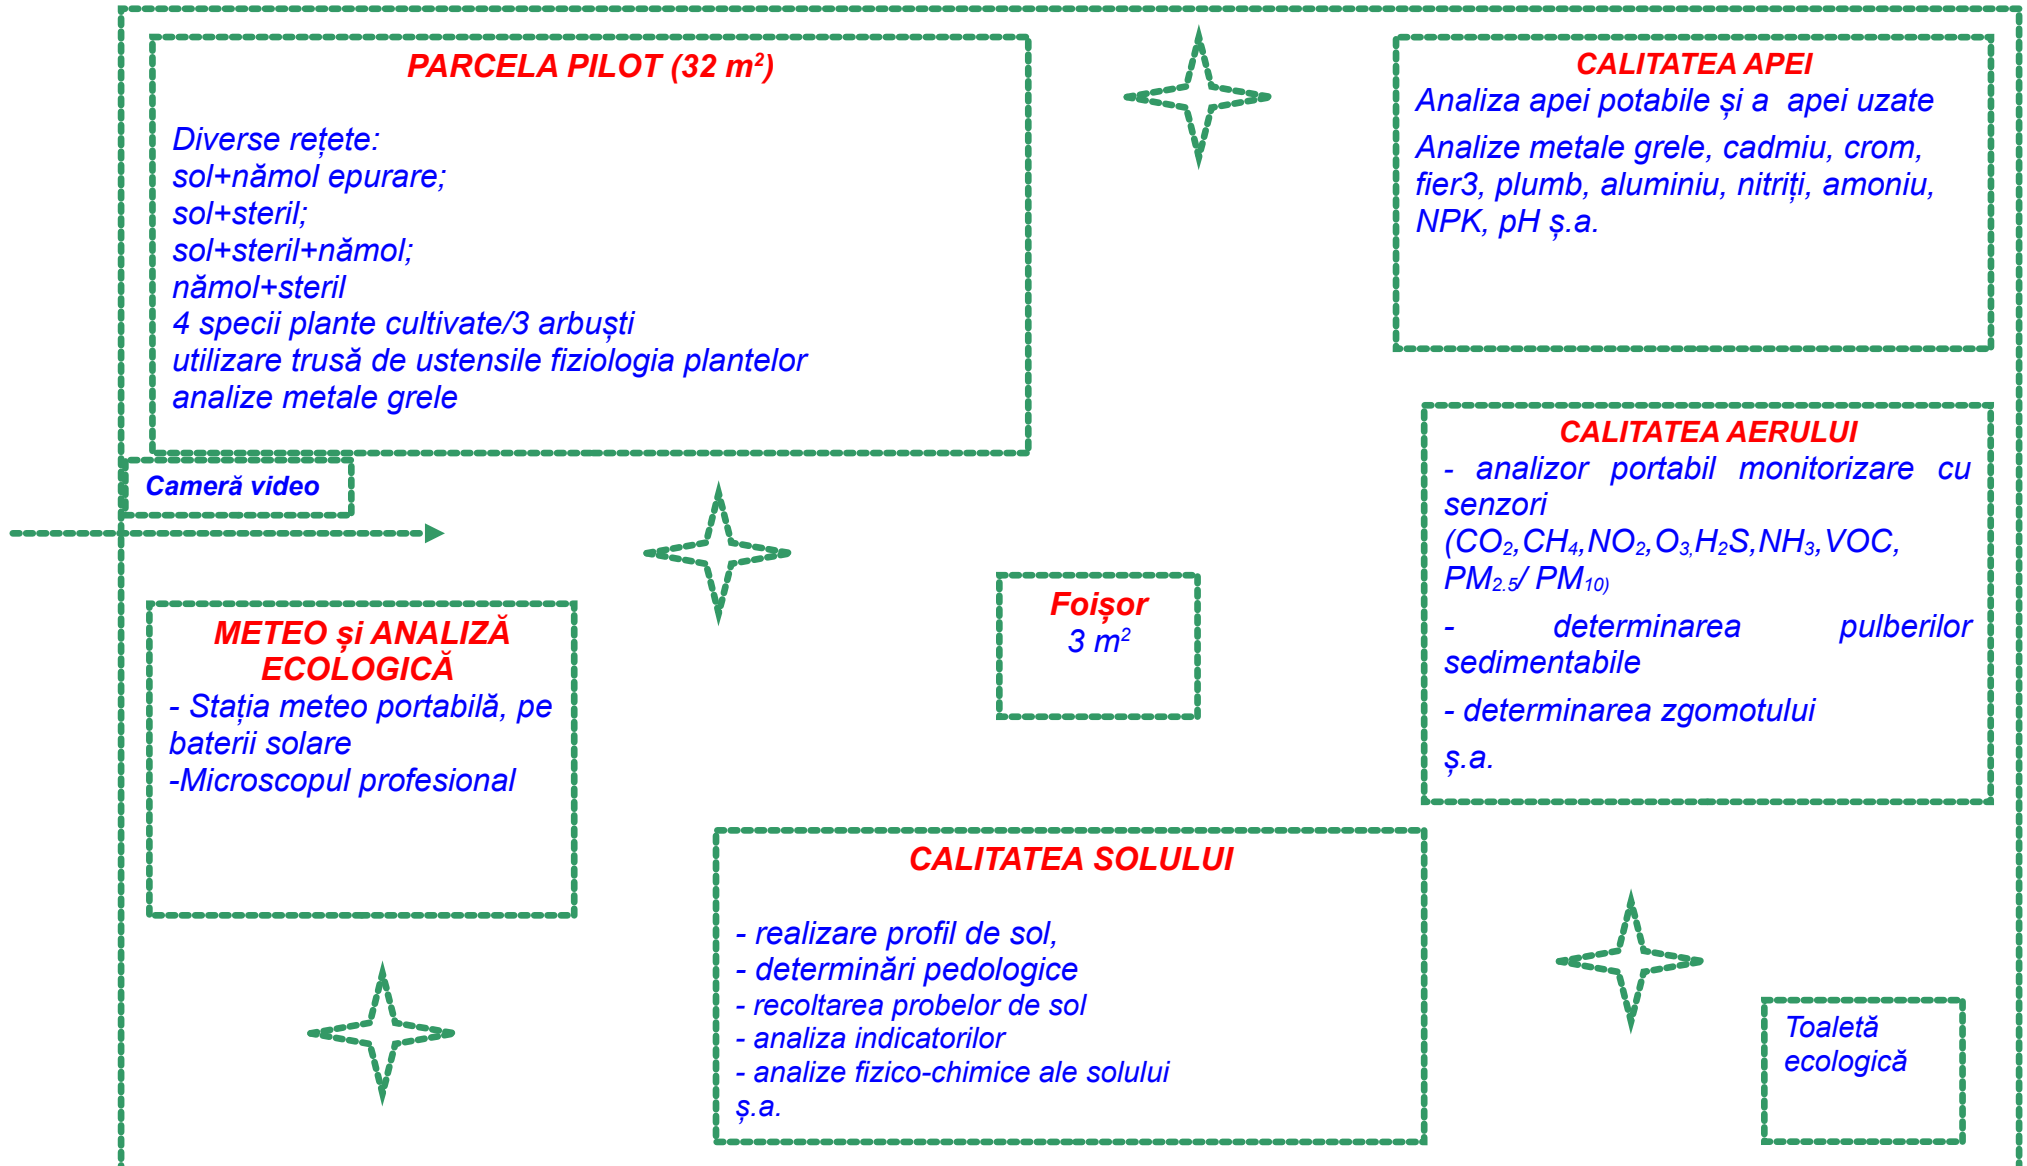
PARCELA PILOT (32 m$^2$)

Diverse rețete:
sol+nămol epurare;
sol+steril;
sol+steril+nămol;
nămol+steril
4 specii plante cultivate/3 arbuști
utilizare trusă de ustensile fiziologia plantelor
analize metale grele

CALITATEA APEI
Analiza apei potabile și a apei uzate
Analize metale grele, cadmiu, crom, fier3, plumb, aluminiu, nitriți, amoniu, NPK, pH ș.a.

Cameră video

CALITATEA AERULUI
- analizor portabil monitorizare cu senzori ($CO_2$,$CH_4$,$NO_2$,$O_3$,$H_2S$,$NH_3$,VOC, $PM_{2.5}$/ $PM_{10}$)
- determinarea pulberilor sedimentabile
- determinarea zgomotului
ș.a.

Foișor
3 m$^2$

METEO și ANALIZĂ ECOLOGICĂ
- Stația meteo portabilă, pe baterii solare
-Microscopul profesional

CALITATEA SOLULUI

- realizare profil de sol,
- determinări pedologice
- recoltarea probelor de sol
- analiza indicatorilor
- analize fizico-chimice ale solului
ș.a.

Toaletă ecologică